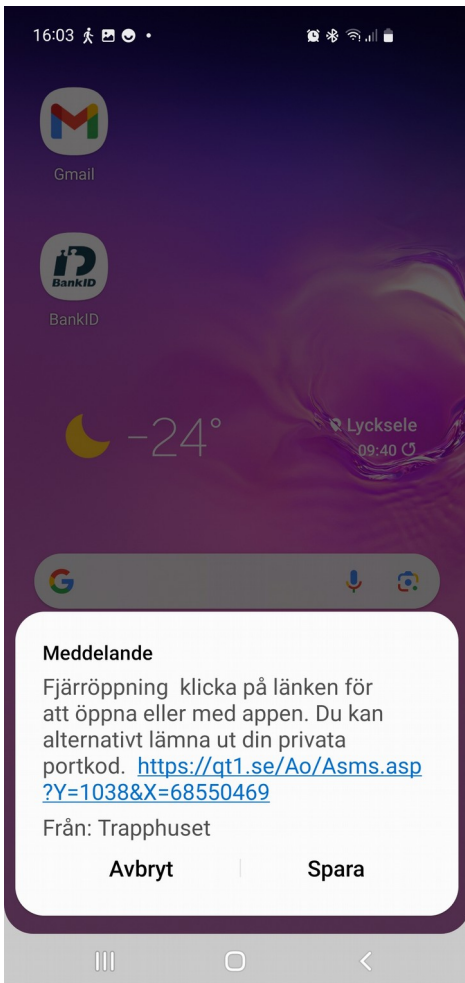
16:03

Gmail

BankID

BankID

-24°

Lycksele
09:40

Meddelande

Fjärröppning  klicka på länken för att öppna eller med appen. Du kan alternativt lämna ut din privata portkod. https://qt1.se/Ao/Asms.asp?Y=1038&X=68550469

Från: Trapphuset

Avbryt

Spara